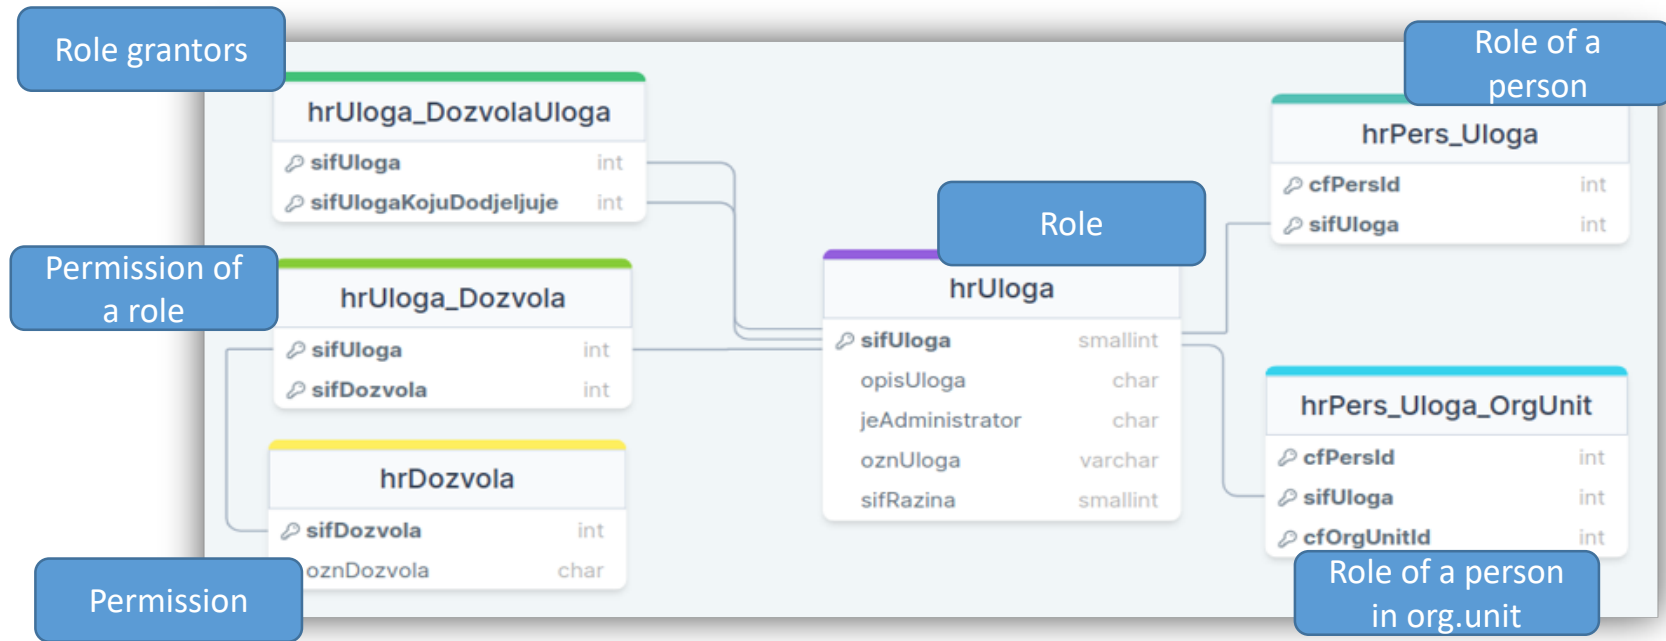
Role grantors

hrUloga_DozvolaUloga

| | |
|---|---|
| sifUloga | int |
| sifUlogaKojuDodjeljuje | int |

Permission of a role

hrUloga_Dozvola

| | |
|---|---|
| sifUloga | int |
| sifDozvola | int |

hrDozvola

| | |
|---|---|
| sifDozvola | int |
| oznDozvola | char |

Permission

Role

hrUloga

| | |
|---|---|
| sifUloga | smallint |
| opisUloga | char |
| jeAdministrator | char |
| oznUloga | varchar |
| sifRazina | smallint |

Role of a person

hrPers_Uloga

| | |
|---|---|
| cfPersId | int |
| sifUloga | int |

hrPers_Uloga_OrgUnit

| | |
|---|---|
| cfPersId | int |
| sifUloga | int |
| cfOrgUnitId | int |

Role of a person in org.unit